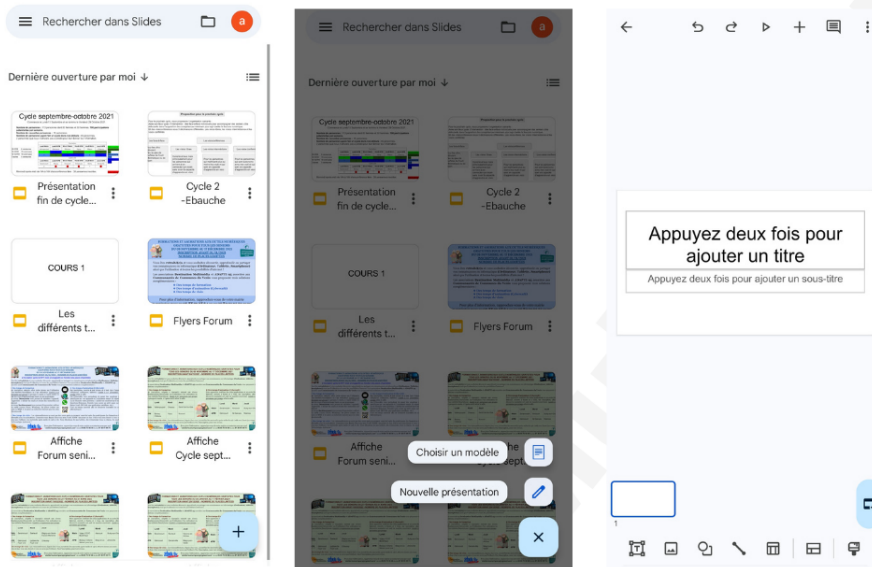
Rechercher dans Slides

a

Dernière ouverture par moi ↓

Cycle septembre-octobre 2021

Présentation fin de cycle...

Cycle 2 -Ebauche

COURS 1

Les différents t...

Flyers Forum

Affiche Forum seni...

Affiche Cycle sept...

+

Rechercher dans Slides

a

Dernière ouverture par moi ↓

Cycle septembre-octobre 2021

Présentation fin de cycle...

Cycle 2 -Ebauche

COURS 1

Les différents t...

Flyers Forum

Affiche Forum seni...

Choisir un modèle

Nouvelle présentation

×

Appuyez deux fois pour ajouter un titre

Appuyez deux fois pour ajouter un sous-titre

1